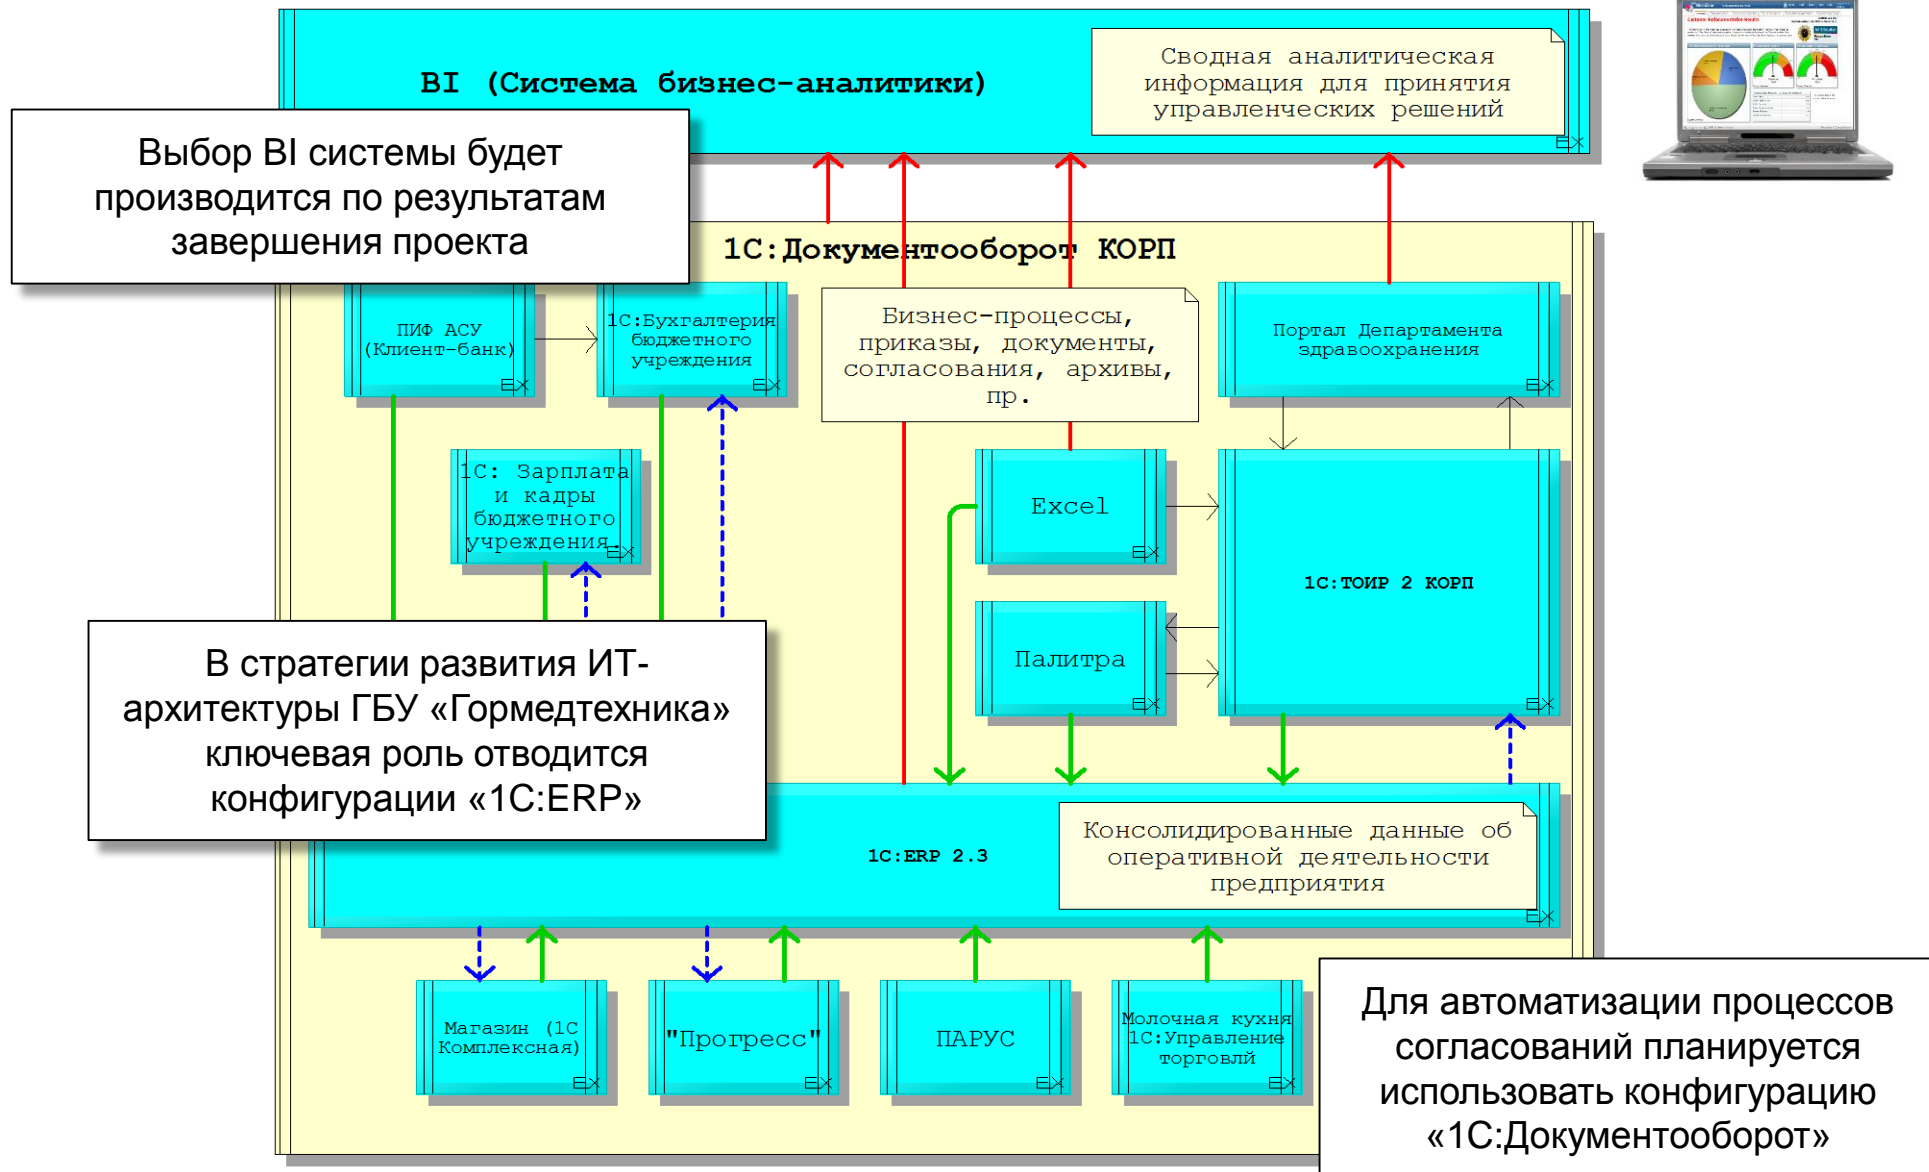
BI (Система бизнес-аналитики)

Сводная аналитическая информация для принятия управленческих решений

Выбор BI системы будет производится по результатам завершения проекта

1С:Документооборот КОРП

ПИФ АСУ (Клиент-банк)

1С:Бухгалтерия бюджетного учреждения

Бизнес-процессы, приказы, документы, согласования, архивы, пр.

Портал Департамента здравоохранения

1С: Зарплата и кадры бюджетного учреждения

Excel

1С:ТОИР 2 КОРП

Палитра

В стратегии развития ИТ-архитектуры ГБУ «Гормедтехника» ключевая роль отводится конфигурации «1С:ERP»

1С:ERP 2.3

Консолидированные данные об оперативной деятельности предприятия

Магазин (1С Комплексная)

"Прогресс"

ПАРУС

Молочная кухня 1С:Управление торговлй

Для автоматизации процессов согласований планируется использовать конфигурацию «1С:Документооборот»